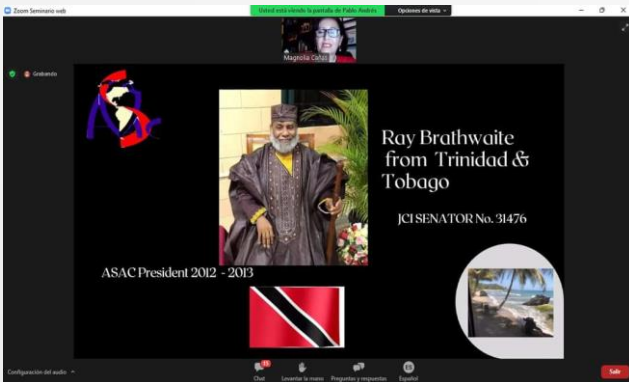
Zoom Seminario web

Usted está viendo la pantalla de Pablo Andrés

Opciones de vista

Magnolia Cañas

Grabando

Ray Brathwaite from Trinidad & Tobago

JCI SENATOR No. 31476

ASAC President 2012 - 2013

Configuración del audio

Chat

Levantar la mano

Preguntas y respuestas

Español

Salir